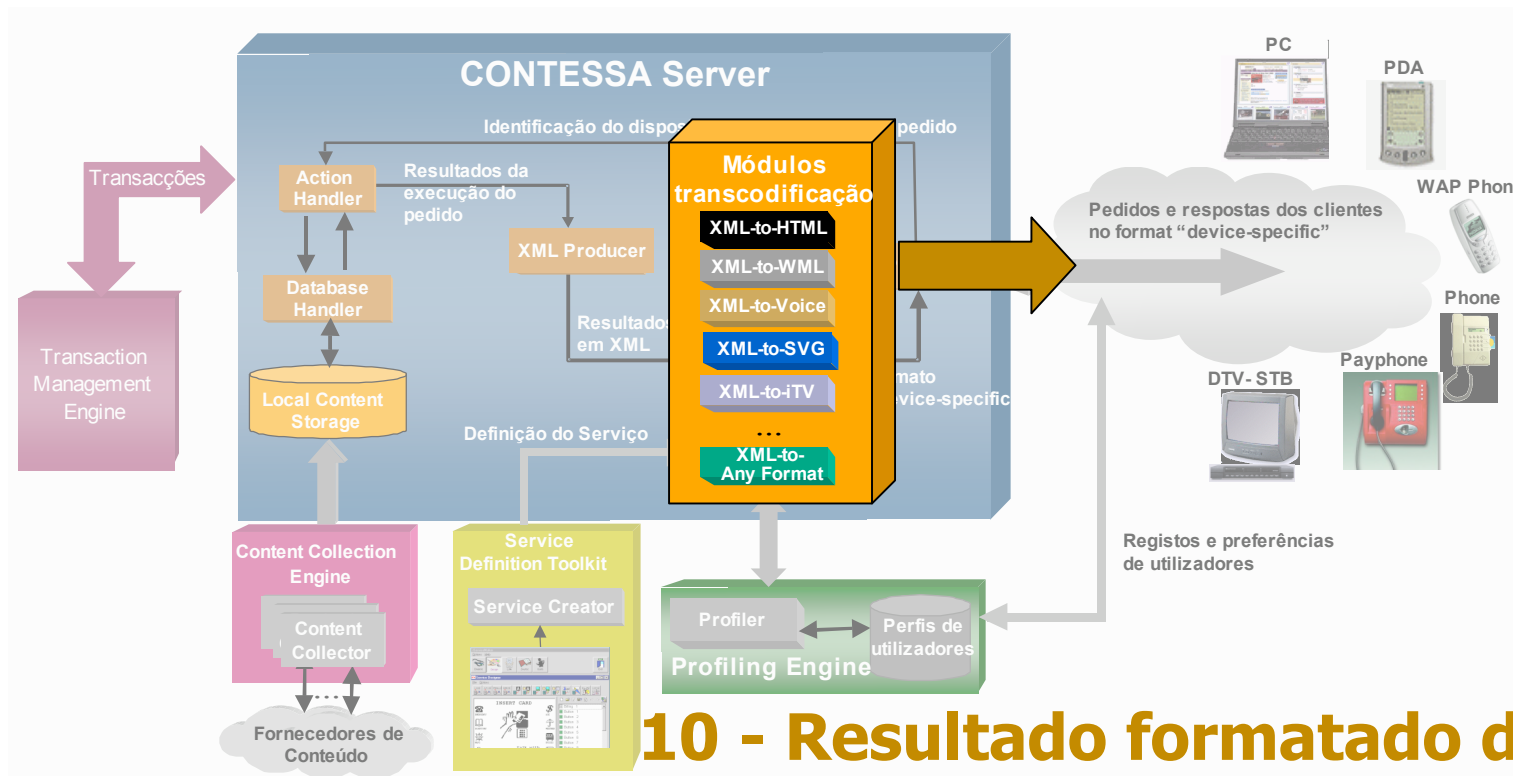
CONTESSA Server

Identificação do dispos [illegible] pedido

Transacções

Action Handler

Resultados da execução do pedido

XML Producer

Database Handler

Local Content Storage

Resultados em XML

Módulos transcodificação

XML-to-HTML

XML-to-WML

XML-to-Voice

XML-to-SVG

XML-to-iTV

...

XML-to-Any Format

mato
evice-specific

Definição do Serviço

Transaction Management Engine

PC

PDA

WAP Phon

Pedidos e respostas dos clientes no format “device-specific”

Phone

Payphone

DTV- STB

Registos e preferências de utilizadores

Content Collection Engine

Content Collector

Fornecedores de Conteúdo

Service Definition Toolkit

Service Creator

INSERT CARD

Profiler

Perfis de utilizadores

Profiling Engine

10 - Resultado formatado d